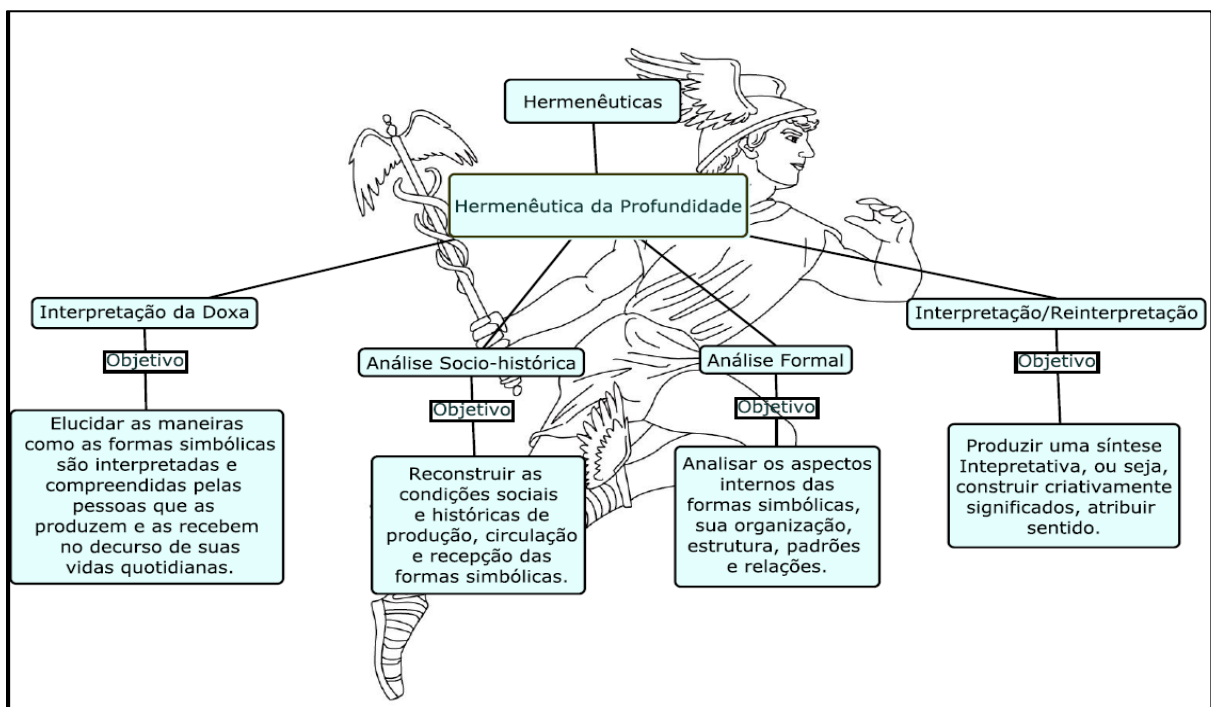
Hermenêuticas

Hermenêutica da Profundidade

Interpretação da Doxa

Objetivo

Elucidar as maneiras como as formas simbólicas são interpretadas e compreendidas pelas pessoas que as produzem e as recebem no decurso de suas vidas quotidianas.

Análise Socio-histórica

Objetivo

Reconstruir as condições sociais e históricas de produção, circulação e recepção das formas simbólicas.

Análise Formal

Objetivo

Analisar os aspectos internos das formas simbólicas, sua organização, estrutura, padrões e relações.

Interpretação/Reinterpretação

Objetivo

Produzir uma síntese Intepretativa, ou seja, construir criativamente significados, atribuir sentido.